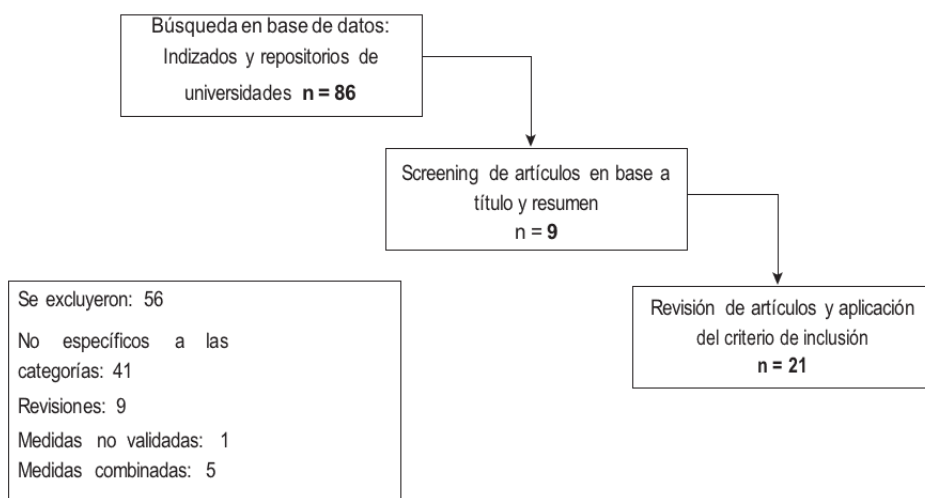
Búsqueda en base de datos: Indizados y repositorios de universidades **n = 86**

Screening de artículos en base a título y resumen
n = **9**

Se excluyeron: 56
No específicos a las categorías: 41
Revisiones: 9
Medidas no validadas: 1
Medidas combinadas: 5

Revisión de artículos y aplicación del criterio de inclusión
**n = 21**